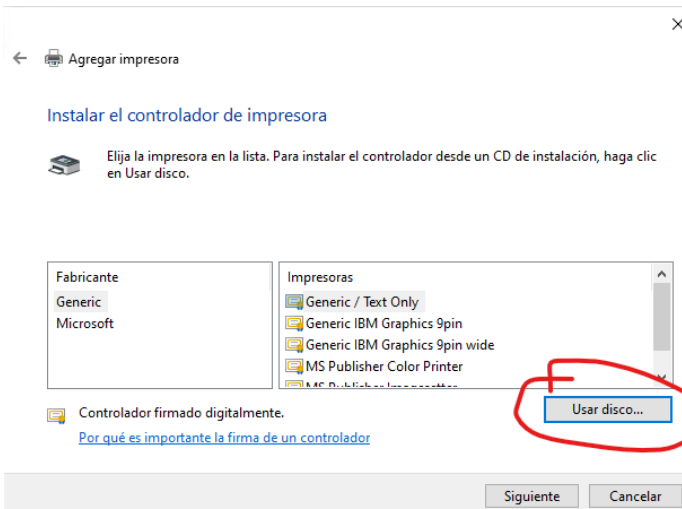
Agregar impresora

Instalar el controlador de impresora

Elija la impresora en la lista. Para instalar el controlador desde un CD de instalación, haga clic en Usar disco.

| Fabricante | Impresoras |
|---|---|
| Generic | Generic / Text Only |
| Microsoft | Generic IBM Graphics 9pin |
| | Generic IBM Graphics 9pin wide |
| | MS Publisher Color Printer |
| | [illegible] |

Controlador firmado digitalmente.

Usar disco...

Por qué es importante la firma de un controlador

Siguiente Cancelar